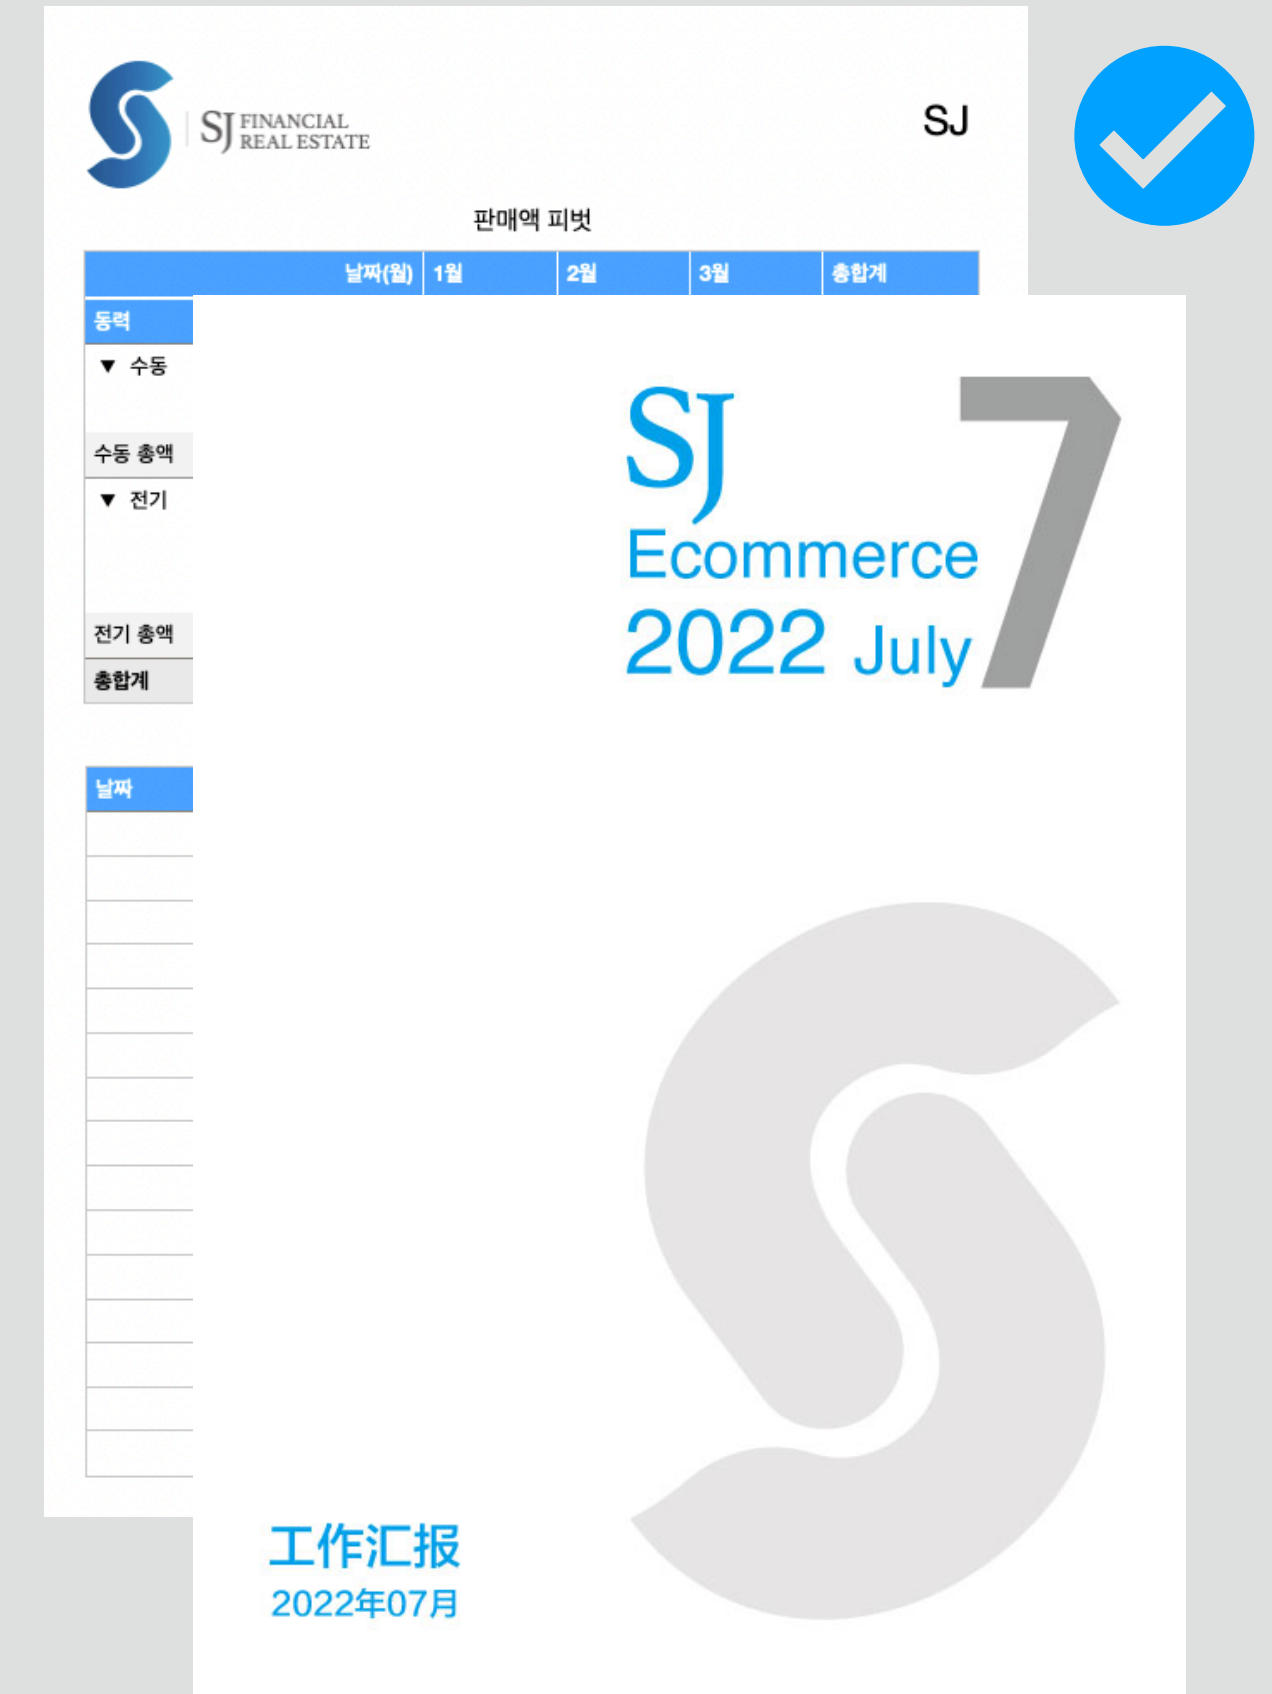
SJ FINANCIAL REAL ESTATE

SJ

판매액 피벗

| 날짜(월) | 1월 | 2월 | 3월 | 총합계 |
|---|---|---|---|---|
| 동력 | | | | |
| ▼ 수동 | | | | |
| 수동 총액 | | | | |
| ▼ 전기 | | | | |
| 전기 총액 | | | | |
| 총합계 | | | | |

날짜

SJ
Ecommerce
2022 July
7

工作汇报
2022年07月